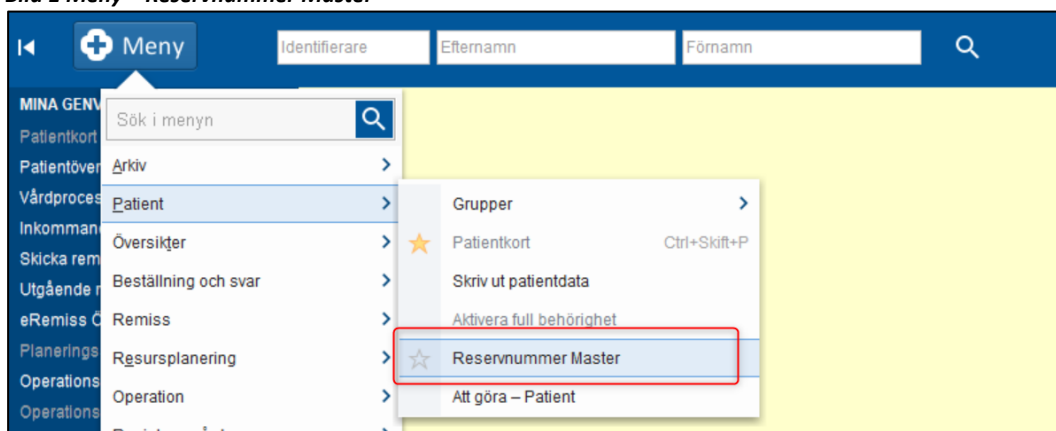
Bild 2 Meny – Reservnummer Master

Meny

Identifierare

Efternamn

Förnamn

MINA GENV

Patientkort

Patientöver

Vårdproces

Inkommand

Skicka rem

Utgående r

eRemiss Ö

Planerings

Operations

Operations

Sök i menyn

Arkiv

Patient

Översikter

Beställning och svar

Remiss

Resursplanering

Operation

Grupper

Patientkort Ctrl+Skift+P

Skriv ut patientdata

Aktivera full behörighet

Reservnummer Master

Att göra – Patient